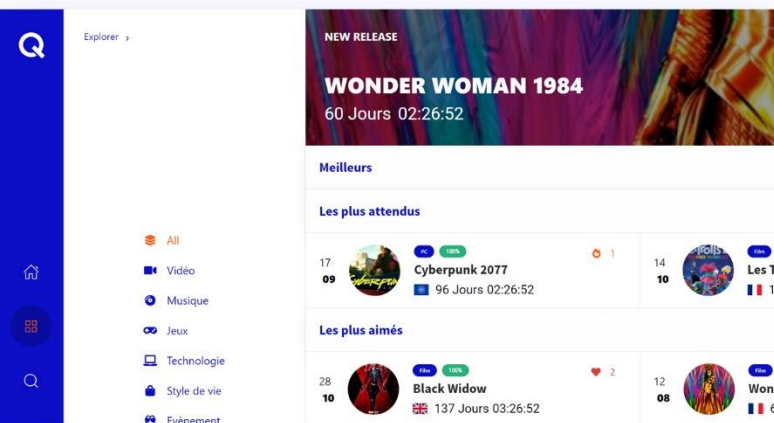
Q

Explorer ›

All
Vidéo
Musique
Jeux
Technologie
Style de vie
Evènement

NEW RELEASE
WONDER WOMAN 1984
60 Jours 02:26:52

Meilleurs

Les plus attendus

17
09
PC 100%
Cyberpunk 2077
96 Jours 02:26:52
1

14
10
Film
Les T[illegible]
1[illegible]

Les plus aimés

28
10
Film 100%
Black Widow
137 Jours 03:26:52
2

12
08
Film
Won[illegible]
6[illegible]